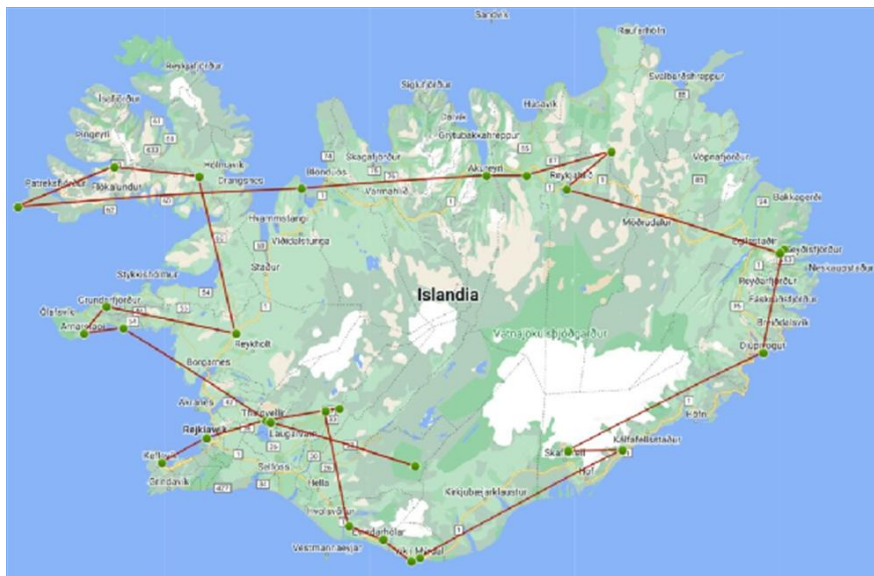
Sandvík
Raufarhöfn
Reykjarfjördur
Svalbarðshreppur
Siglufjörður
Ísafjörður
Dalvík
Húsavík
Þingeyri
Grýtubakkahreppur
Skagafjörður
Vopnafjörður
Hólmavík
Patreksfjörður
Flókalundur
Drangsnes
Blönduós
Akureyri
Reykjahlíð
Bakkagerði
Varmahlíð
Hvammstangi
Möðrudalur
Víðidalstunga
Egilsstaðir
Seyðisfjörður
Neskaupstaður
Staður
Reyðarfjörður
Stykkishólmur
Fáskrúðsfjörður
Islandia
Grundarfjörður
Breiðdalsvík
Ólafsvík
Arnarstapi
Reykholt
Vatnajökulsþjóðgarður
Djúpivogur
Borgarnes
Höfn
Akranes
Thingvellir
Reykjavík
Laugarvatn
Kálfafellsstaður
Keflavík
Skaftafell
Selfoss
Hof
Grindavík
Hella
Kirkjubæjarklaustur
Hvolsvöllur
Eyvindarhólar
Vestmannaeyjar
Vík í Mýrdal